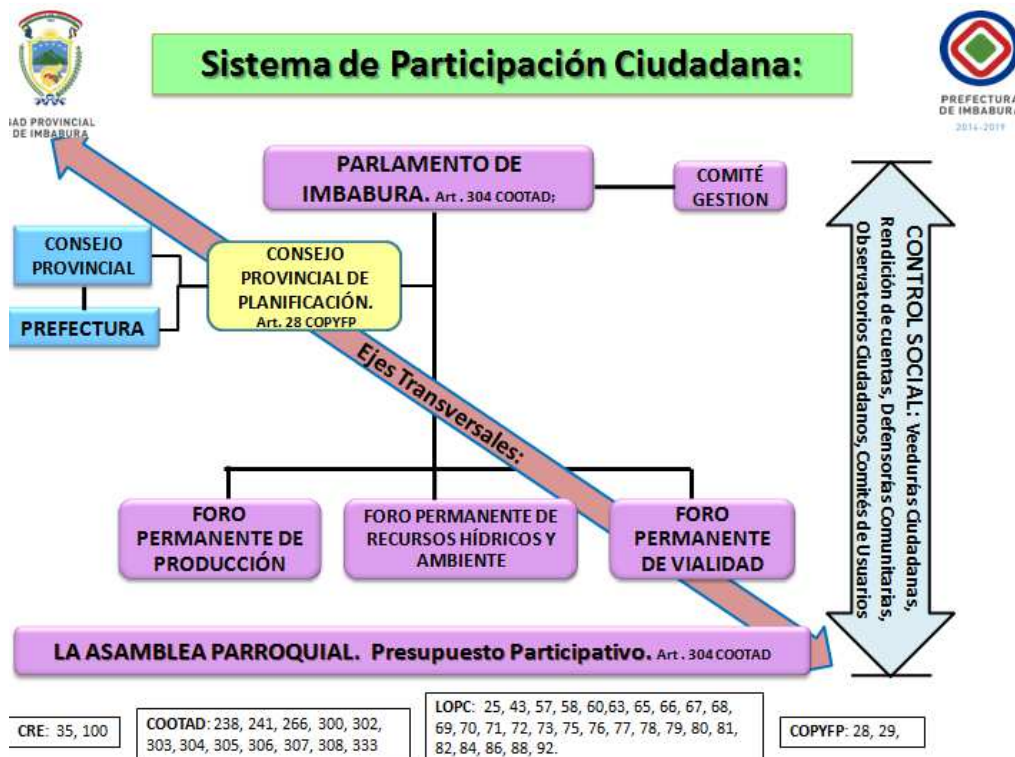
IAD PROVINCIAL DE IMBABURA

Sistema de Participación Ciudadana:

PREFECTURA DE IMBABURA 2014-2019

PARLAMENTO DE IMBABURA. Art . 304 COOTAD;

COMITÉ GESTION

CONSEJO PROVINCIAL

PREFECTURA

CONSEJO PROVINCIAL DE PLANIFICACIÓN. Art. 28 COPYFP

Ejes Transversales:

CONTROL SOCIAL: Veedurías Ciudadanas, Rendición de cuentas, Defensorías Comunitarias, Observatorios Ciudadanos, Comités de Usuarios

FORO PERMANENTE DE PRODUCCIÓN

FORO PERMANENTE DE RECURSOS HÍDRICOS Y AMBIENTE

FORO PERMANENTE DE VIALIDAD

LA ASAMBLEA PARROQUIAL. Presupuesto Participativo. Art . 304 COOTAD

CRE: 35, 100

COOTAD: 238, 241, 266, 300, 302, 303, 304, 305, 306, 307, 308, 333

LOPC: 25, 43, 57, 58, 60,63, 65, 66, 67, 68, 69, 70, 71, 72, 73, 75, 76, 77, 78, 79, 80, 81, 82, 84, 86, 88, 92.

COPYFP: 28, 29,